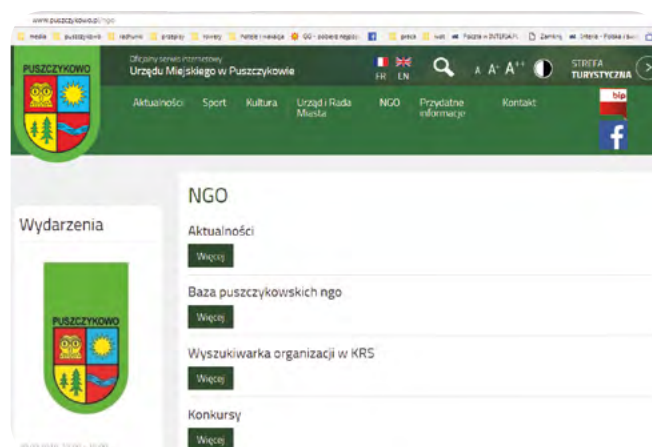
www.puszczykowo.pl/ngo

media | puszczykowo | radnumi | przepisy | rowery | hotele i wakacje | GG - pobierz | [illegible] | praca | wat | Polska w INTERIA.PL | Zamknij | Interia - Polska i świat

PUSZCZYKOWO

Oficjalny serwis internetowy
Urzędu Miejskiego w Puszczykowie

FR EN

A A⁺ A⁺⁺

STREFA TURYSTYCZNA

Aktualności Sport Kultura Urząd i Rada Miasta NGO Przydatne informacje Kontakt

bip

f

Wydarzenia

PUSZCZYKOWO

NGO

Aktualności

Więcej

Baza puszczykowskich ngo

Więcej

Wyszukiwarka organizacji w KRS

Więcej

Konkursy

Więcej